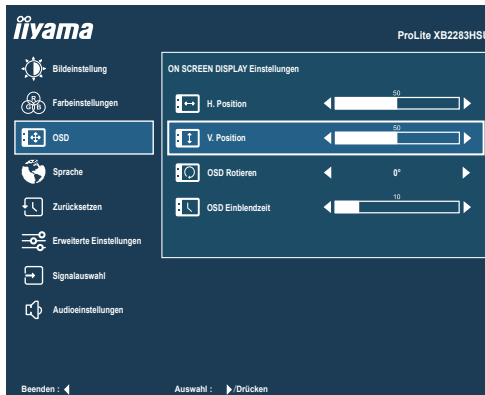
iiyama

ProLite XB2283HSU

Bildeinstellung

Farbeinstellungen

OSD

Sprache

Zurücksetzen

Erweiterte Einstellungen

Signalauswahl

Audioeinstellungen

ON SCREEN DISPLAY Einstellungen

H. Position 50

V. Position 50

OSD Rotieren 0°

OSD Einblendzeit 10

Beenden :

Auswahl : /Drücken